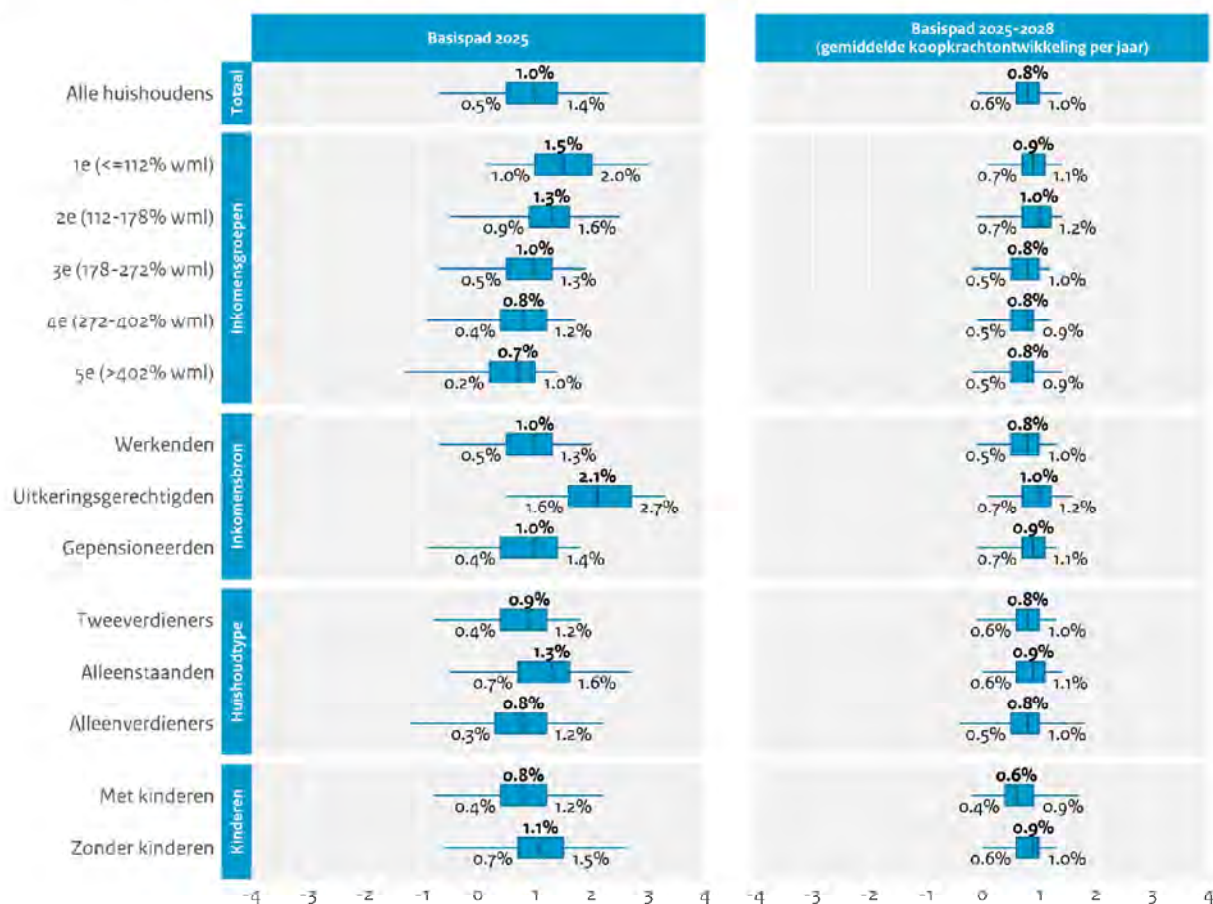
Basispad 2025

Basispad 2025-2028 (gemiddelde koopkrachtontwikkeling per jaar)

Totaal
Alle huishoudens 1.0% 0.5% 1.4% | 0.8% 0.6% 1.0%

Inkomensgroepen
1e (<=112% wml) 1.5% 1.0% 2.0% | 0.9% 0.7% 1.1%
2e (112-178% wml) 1.3% 0.9% 1.6% | 1.0% 0.7% 1.2%
3e (178-272% wml) 1.0% 0.5% 1.3% | 0.8% 0.5% 1.0%
4e (272-402% wml) 0.8% 0.4% 1.2% | 0.8% 0.5% 0.9%
5e (>402% wml) 0.7% 0.2% 1.0% | 0.8% 0.5% 0.9%

Inkomensbron
Werkenden 1.0% 0.5% 1.3% | 0.8% 0.5% 1.0%
Uitkeringsgerechtigden 2.1% 1.6% 2.7% | 1.0% 0.7% 1.2%
Gepensioneerden 1.0% 0.4% 1.4% | 0.9% 0.7% 1.1%

Huishoudtype
Tweeverdieners 0.9% 0.4% 1.2% | 0.8% 0.6% 1.0%
Alleenstaanden 1.3% 0.7% 1.6% | 0.9% 0.6% 1.1%
Alleenverdieners 0.8% 0.3% 1.2% | 0.8% 0.5% 1.0%

Kinderen
Met kinderen 0.8% 0.4% 1.2% | 0.6% 0.4% 0.9%
Zonder kinderen 1.1% 0.7% 1.5% | 0.9% 0.6% 1.0%

-4 -3 -2 -1 0 1 2 3 4 -4 -3 -2 -1 0 1 2 3 4